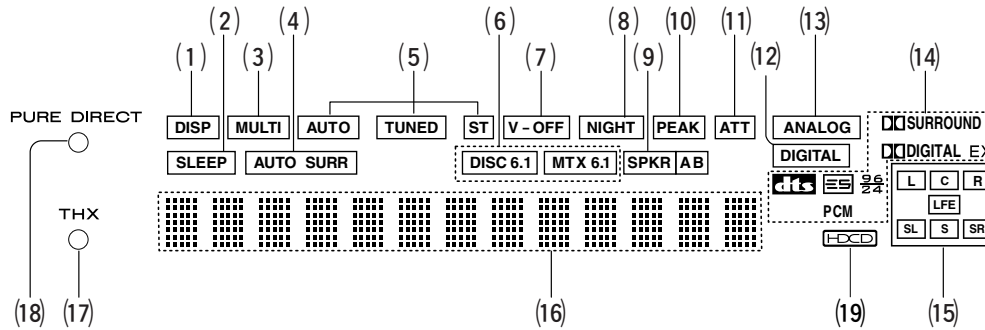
(1) (2) (3) (4) (5) (6) (7) (8) (9) (10) (11) (12) (13) (14)

PURE DIRECT

DISP MULTI AUTO TUNED ST V – OFF NIGHT PEAK ATT ANALOG DDSURROUND

SLEEP AUTO SURR DISC 6.1 MTX 6.1 SPKR AB DIGITAL DDDIGITAL EX

dts ES $\frac{96}{24}$

PCM

L C R

LFE

SL S SR

THX

HDCD

(18) (17) (16) (19) (15)